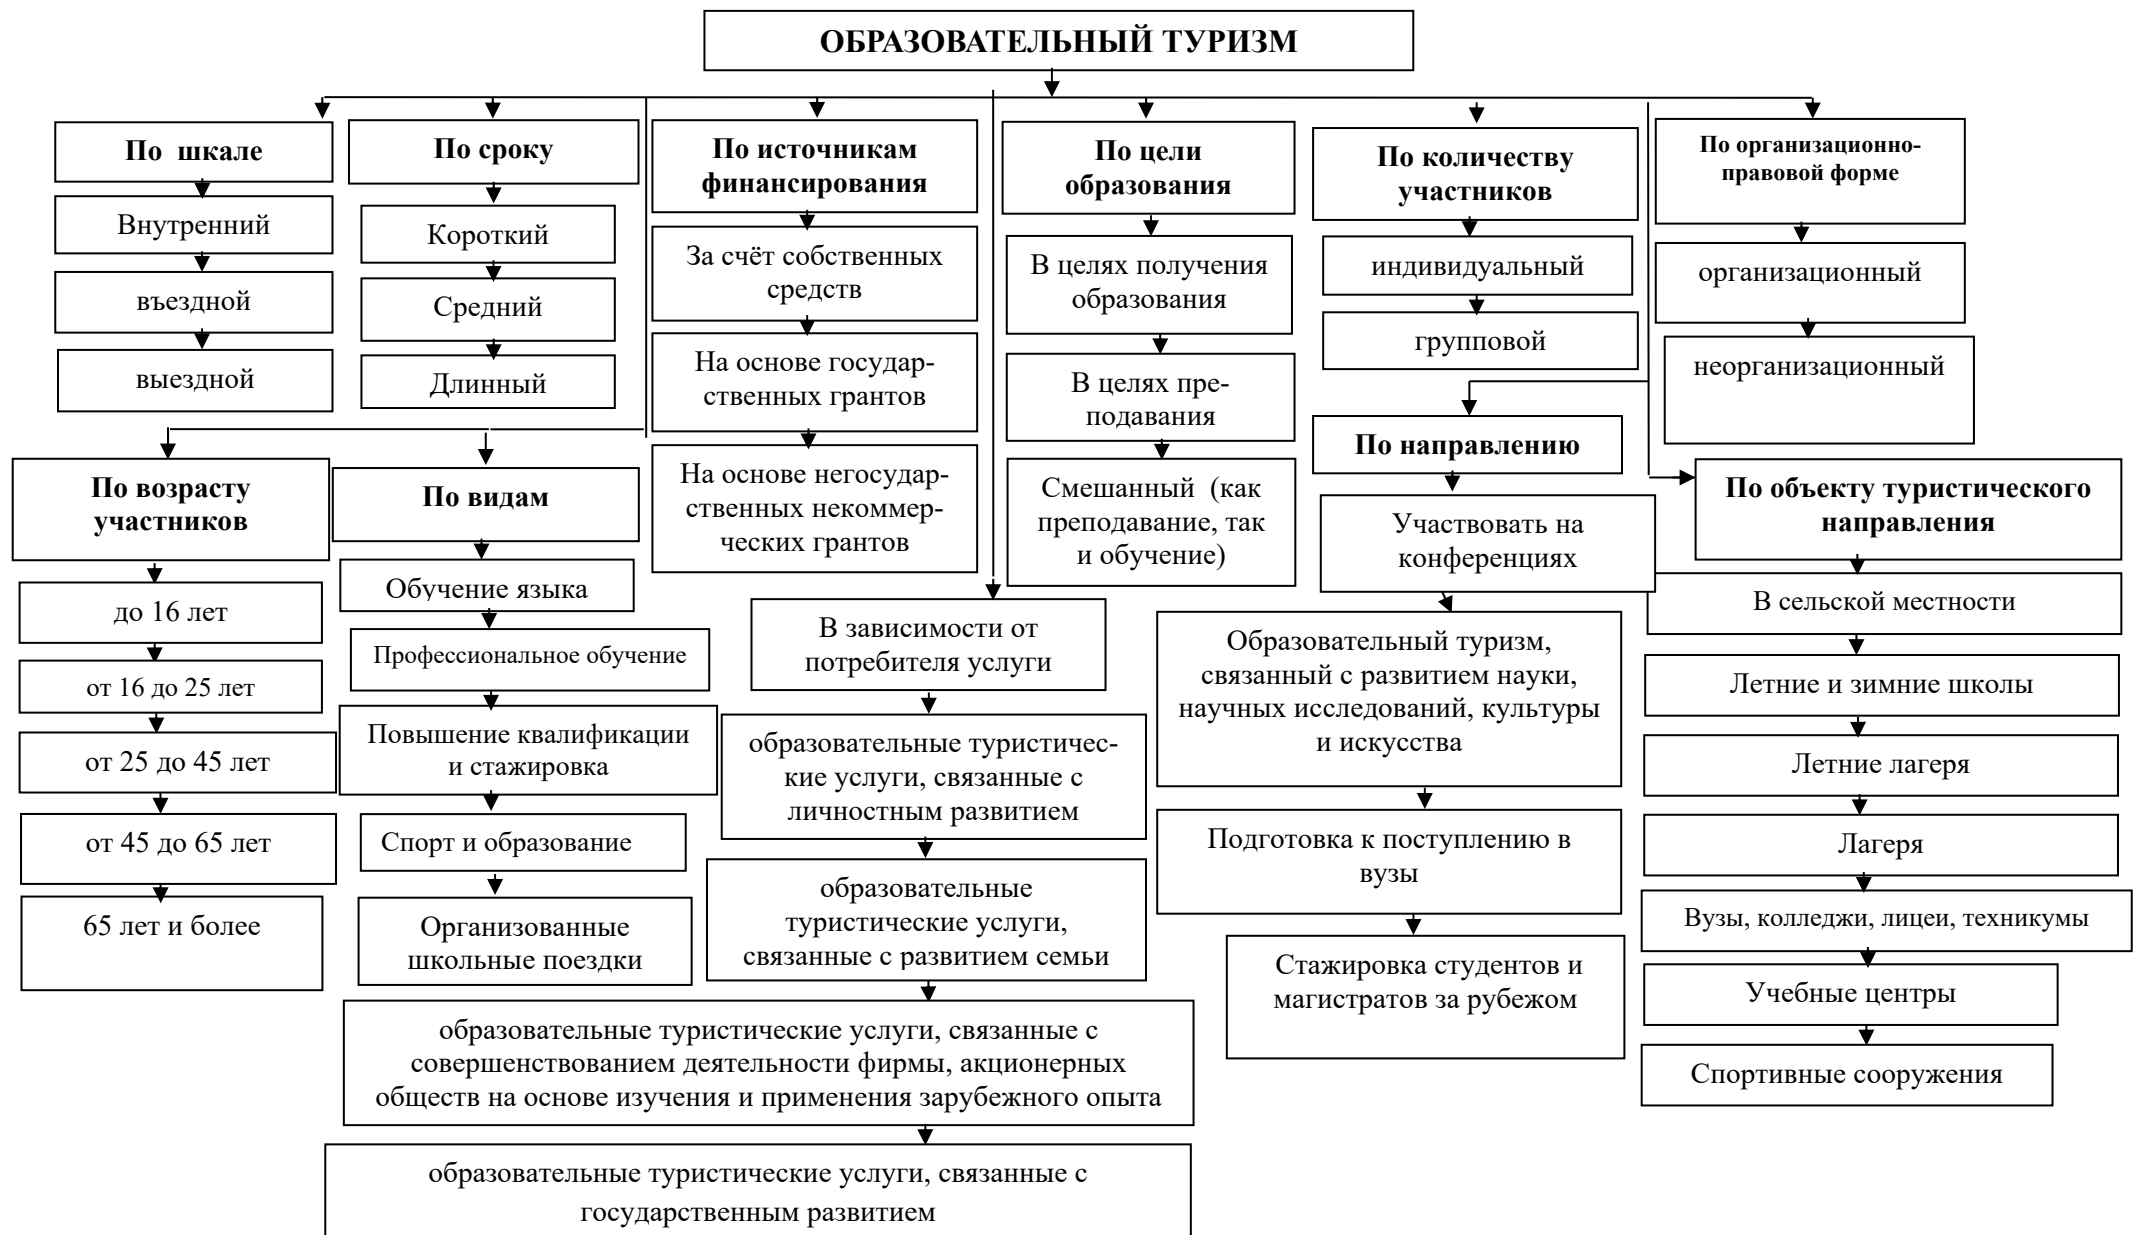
ОБРАЗОВАТЕЛЬНЫЙ ТУРИЗМ

По шкале

Внутренний

въездной

выездной

По сроку

Короткий

Средний

Длинный

По источникам финансирования

За счёт собственных средств

На основе государственных грантов

На основе негосударственных некоммерческих грантов

По цели образования

В целях получения образования

В целях преподавания

Смешанный (как преподавание, так и обучение)

По количеству участников

индивидуальный

групповой

По организационно-правовой форме

организационный

неорганизационный

По возрасту участников

до 16 лет

от 16 до 25 лет

от 25 до 45 лет

от 45 до 65 лет

65 лет и более

По видам

Обучение языка

Профессиональное обучение

Повышение квалификации и стажировка

Спорт и образование

Организованные школьные поездки

В зависимости от потребителя услуги

образовательные туристические услуги, связанные с личностным развитием

образовательные туристические услуги, связанные с развитием семьи

образовательные туристические услуги, связанные с совершенствованием деятельности фирмы, акционерных обществ на основе изучения и применения зарубежного опыта

образовательные туристические услуги, связанные с государственным развитием

По направлению

Участвовать на конференциях

Образовательный туризм, связанный с развитием науки, научных исследований, культуры и искусства

Подготовка к поступлению в вузы

Стажировка студентов и магистратов за рубежом

По объекту туристического направления

В сельской местности

Летние и зимние школы

Летние лагеря

Лагеря

Вузы, колледжи, лицеи, техникумы

Учебные центры

Спортивные сооружения